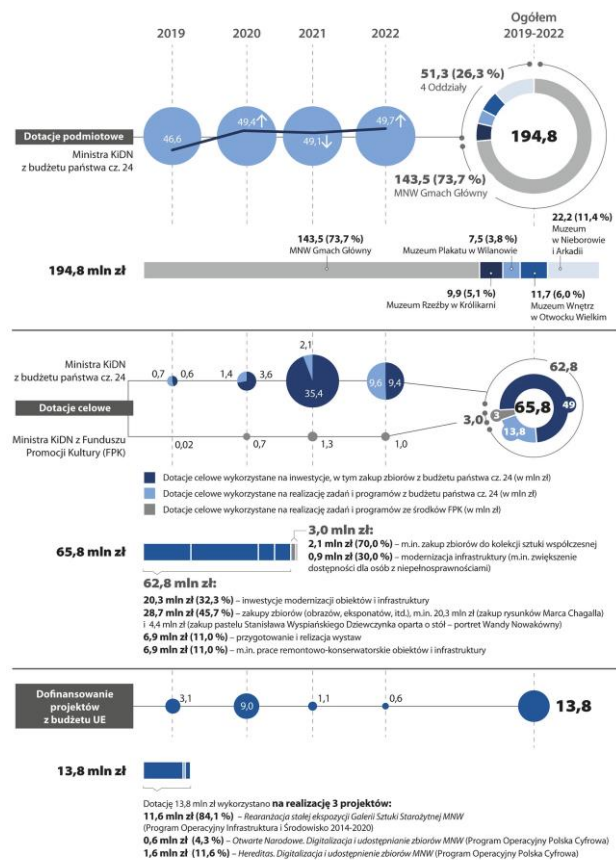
2019 2020 2021 2022

Ogółem 2019-2022

51,3 (26,3 %)
4 Oddziały

Dotacje podmiotowe

Ministra KiDN z budżetu państwa cz. 24

46,6
49,4
49,1
49,7

194,8

143,5 (73,7 %)
MNW Gmach Główny

22,2 (11,4 %)
Muzeum w Nieborowie i Arkadii

143,5 (73,7 %)
MNW Gmach Główny

7,5 (3,8 %)
Muzeum Plakatu w Wilanowie

194,8 mln zł

9,9 (5,1 %)
Muzeum Rzeźby w Królikarni

11,7 (6,0 %)
Muzeum Wnętrz w Otwocku Wielkim

Ministra KiDN z budżetu państwa cz. 24

0,7 0,6 1,4 3,6 2,1 35,4 9,6 9,4

62,8

Dotacje celowe

65,8

49

3,0

3

13,8

Ministra KiDN z Funduszu Promocji Kultury (FPK)

0,02 0,7 1,3 1,0

Dotacje celowe wykorzystane na inwestycje, w tym zakup zbiorów z budżetu państwa cz. 24 (w mln zł)

Dotacje celowe wykorzystane na realizację zadań i programów z budżetu państwa cz. 24 (w mln zł)

Dotacje celowe wykorzystane na realizację zadań i programów ze środków FPK (w mln zł)

65,8 mln zł

3,0 mln zł:
2,1 mln zł (70,0 %) – m.in. zakup zbiorów do kolekcji sztuki współczesnej
0,9 mln zł (30,0 %) – modernizacja infrastruktury (m.in. zwiększenie dostępności dla osób z niepełnosprawnościami)

62,8 mln zł:
20,3 mln zł (32,3 %) – inwestycje modernizacji obiektów i infrastruktury
28,7 mln zł (45,7 %) – zakupy zbiorów (obrazów, eksponatów, itd.), m.in. 20,3 mln zł (zakup rysunków Marca Chagalla) i 4,4 mln zł (zakup pastelu Stanisława Wyspiańskiego Dziewczynka oparta o stół – portret Wandy Nowakówny)
6,9 mln zł (11,0 %) – przygotowanie i realizacja wystaw
6,9 mln zł (11,0 %) – m.in. prace remontowo-konserwatorskie obiektów i infrastruktury

Dofinansowanie projektów z budżetu UE

3,1 9,0 1,1 0,6 13,8

13,8 mln zł

Dotację 13,8 mln zł wykorzystano na realizację 3 projektów:
11,6 mln zł (84,1 %) – Rearanżacja stałej ekspozycji Galerii Sztuki Starożytnej MNW (Program Operacyjny Infrastruktura i Środowisko 2014-2020)
0,6 mln zł (4,3 %) – Otwarte Narodowe. Digitalizacja i udostępnianie zbiorów MNW (Program Operacyjny Polska Cyfrowa)
1,6 mln zł (11,6 %) – Hereditas. Digitalizacja i udostępnienie zbiorów MNW (Program Operacyjny Polska Cyfrowa)